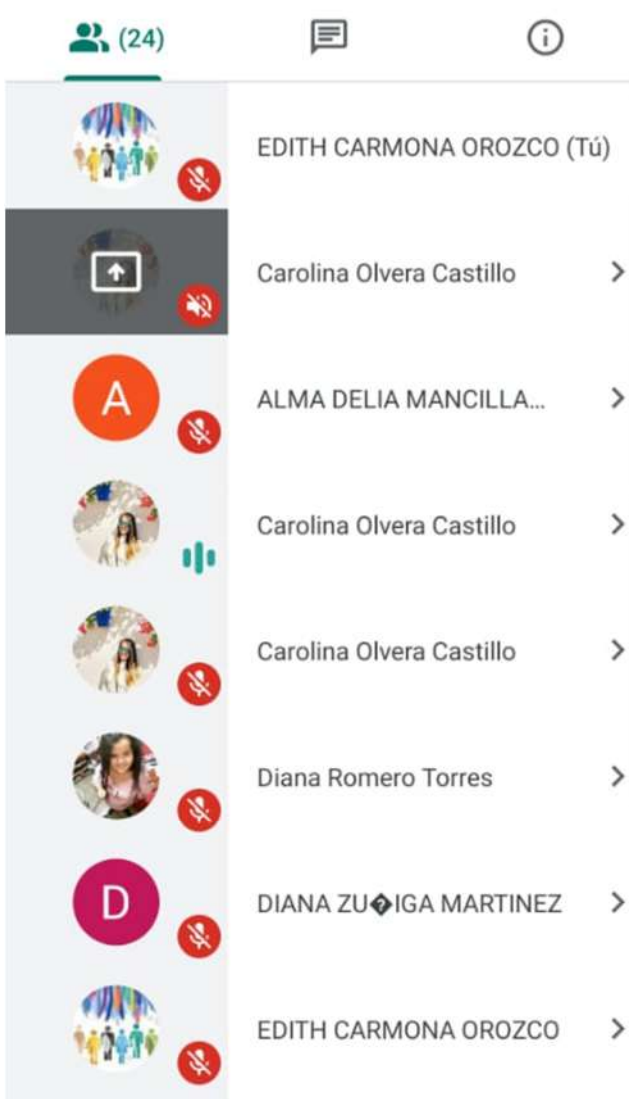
(24)

EDITH CARMONA OROZCO (Tú)

Carolina Olvera Castillo

A

ALMA DELIA MANCILLA...

Carolina Olvera Castillo

Carolina Olvera Castillo

Diana Romero Torres

D

DIANA ZU�IGA MARTINEZ

EDITH CARMONA OROZCO